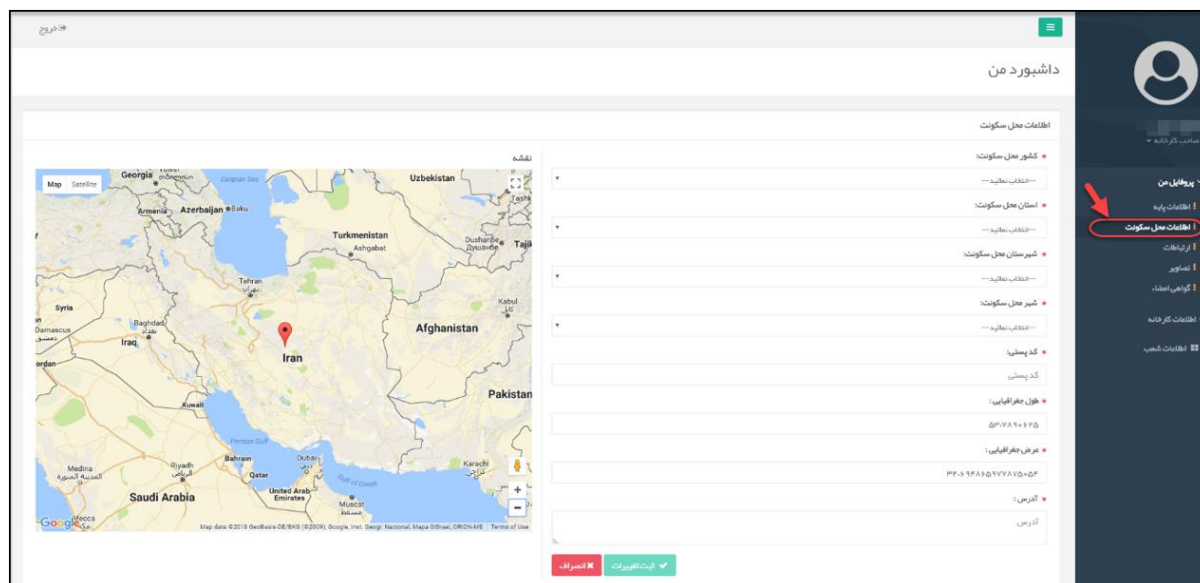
خروج

داشبورد من

صاحب کارخانه

پروفایل من
اطلاعات پایه
اطلاعات محل سکونت
ارتباطات
تصاویر
گواهی امضاء
اطلاعات کارخانه
اطلاعات شعب

اطلاعات محل سکونت

کشور محل سکونت:
---انتخاب نمائید---
استان محل سکونت:
---انتخاب نمائید---
شهرستان محل سکونت:
---انتخاب نمائید---
شهر محل سکونت:
---انتخاب نمائید---
کد پستی:
کد پستی
طول جغرافیایی :
۵۳.۷۸۹۰۶۲۵
عرض جغرافیایی :
۳۲.۶۹۴۸۶۵۹۷۷۸۷۵۰۵۴
آدرس :
آدرس

ثبت تغییرات
انصراف

نقشه
Map Satellite
Georgia Caspian Sea Uzbekistan Armenia Azerbaijan Baku Tashk Turkmenistan Ashgabat Dushanbe Душанбе Tajik Tehran Kabul Syria Baghdad Damascus دمشق Iraq Afghanistan Iran Jordan Pakistan Kuwait Persian Gulf Bahrain Dubai Karachi Medina المدينة المنورة Riyadh الرياض Qatar United Arab Emirates Gulf of Oman Saudi Arabia Muscat مسقط Mecca
Google
Map data ©2018 GeoBasis-DE/BKG (©2009), Google, Inst. Geogr. Nacional, Mapa GISrael, ORION-ME Terms of Use